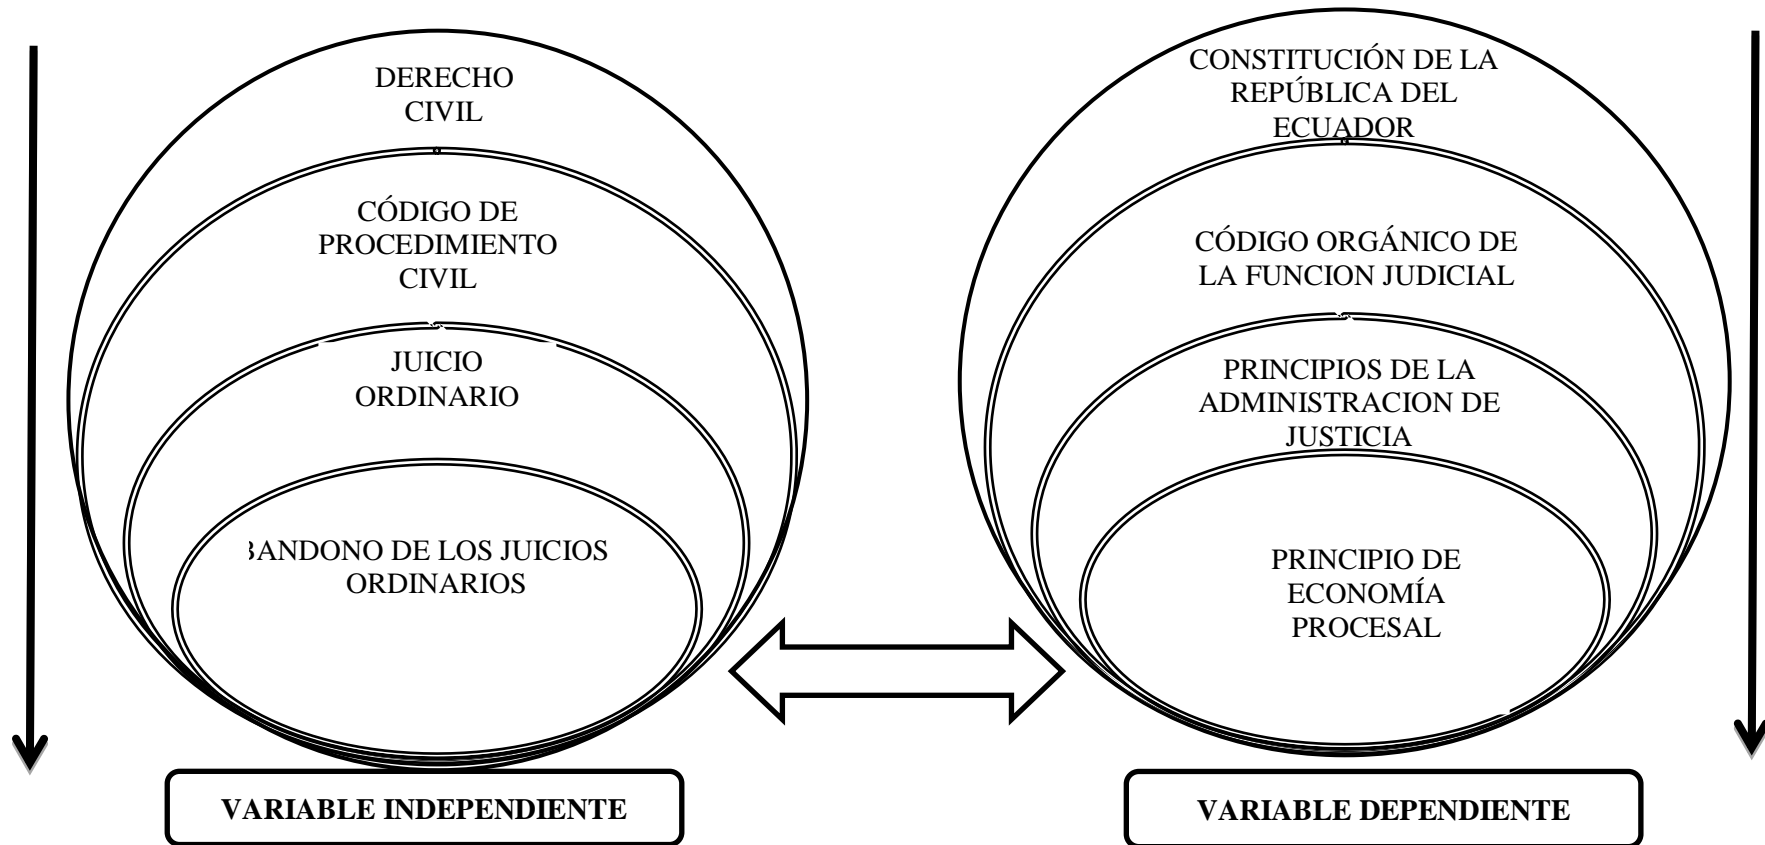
DERECHO CIVIL

CÓDIGO DE PROCEDIMIENTO CIVIL

JUICIO ORDINARIO

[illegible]BANDONO DE LOS JUICIOS ORDINARIOS

VARIABLE INDEPENDIENTE

CONSTITUCIÓN DE LA REPÚBLICA DEL ECUADOR

CÓDIGO ORGÁNICO DE LA FUNCION JUDICIAL

PRINCIPIOS DE LA ADMINISTRACION DE JUSTICIA

PRINCIPIO DE ECONOMÍA PROCESAL

VARIABLE DEPENDIENTE